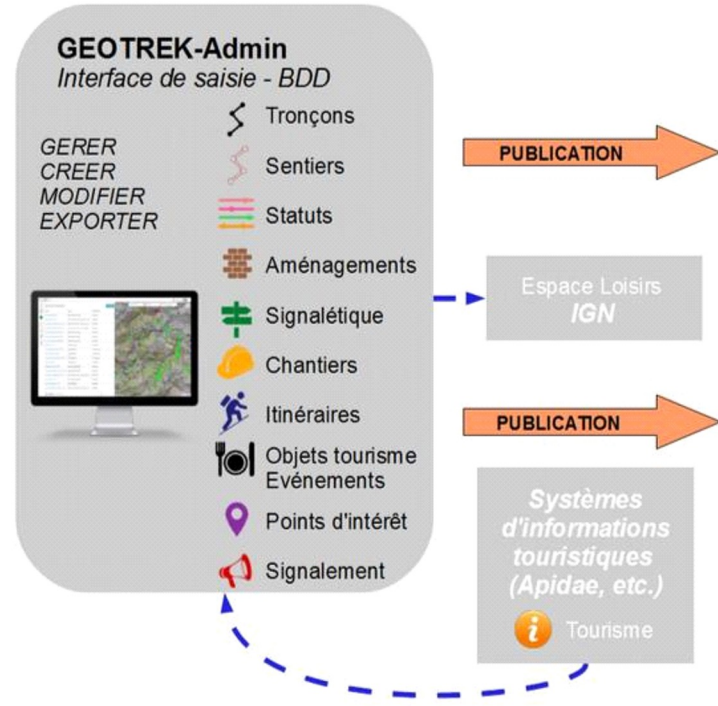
GEOTREK-Admin
Interface de saisie - BDD

GERER
CREER
MODIFIER
EXPORTER

Tronçons
Sentiers
Statuts
Aménagements
Signalétique
Chantiers
Itinéraires
Objets tourisme
Evénements
Points d'intérêt
Signalement

PUBLICATION

Espace Loisirs
IGN

PUBLICATION

Systèmes d'informations touristiques (Apidae, etc.)

Tourisme